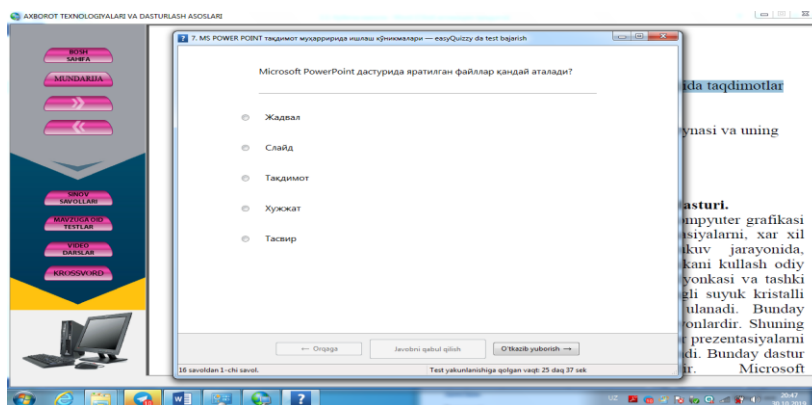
AXBOROT TEXNOLOGIYALARI VA DASTURLASH ASOSLARI

BOSH SAHIFA
MUNDARIJA
»
«
SINOV SAVOLLARI
MAVZUGA OID TESTLAR
VIDEO DARSLAR
KROSSVORD

7. MS POWER POINT тақдимот муҳарририда ишлаш кўникмалари — easyQuizzy da test bajarish

Microsoft PowerPoint дастурида яратилган файллар қандай аталади?

Жадвал
Слайд
Тақдимот
Хужжат
Тасвир

← Orqaga
Javobni qabul qilish
O'tkazib yuborish →

16 savoldan 1-chi savol.
Test yakunlanishiga qolgan vaqt: 25 daq 37 sek

ida taqdimotlar
ynasi va uning
dasturi.
ompyuter grafikasi
tsiyalarni, xar xil
ukuv jarayonida,
kani kullash odiy
yonkasi va tashki
gli suyuk kristalli
ulanadi. Bunday
yonlardir. Shuning
r prezentasiyalarni
adi. Bunday dastur
r. Microsoft

UZ
20:47
30.10.2018